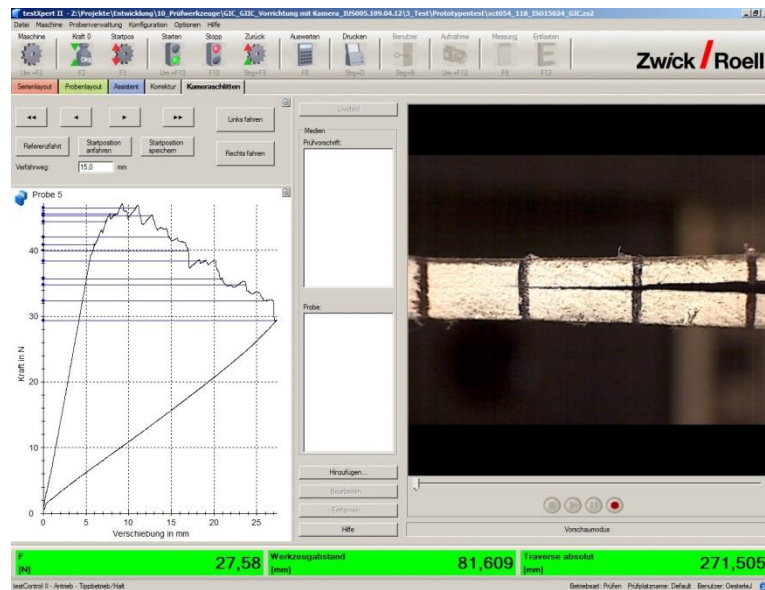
testXpert II - Z:\Projekte\Entwicklung\10_Prüfwerkzeuge\GIC_GIIC_Vorrichtung mit Kamera_IUS005.109.04.12\3_Test\Prototypentest\xct054_118_ISO15024_GIC.zs2

Datei Maschine Probenverwaltung Konfiguration Optionen Hilfe

Maschine Kraft 0 Startpos Starten Stopp Zurück Auswerten Drucken Benutzer Aufnahme Messung Entlasten

Um.+F2 F2 F3 Um.+F10 F10 Strg+F3 F8 Strg+D Strg+B Um.+F12 F9 F12

Zwick / Roell

Serienlayout Probenlayout Assistent Korrektur Kameraschlitten

Links fahren

Referenzfahrt Startposition anfahren Startposition speichern Rechts fahren

Verfahrweg: 15.0 mm

Probe 5

| 0 | 5 | 10 | 15 | 20 | 25 |

Kraft in N

40 30 20 10 0

Verschiebung in mm

Livebild

Medien

Prüfvorschrift:

Probe:

Hinzufügen...

Bearbeiten...

Entfernen

Hilfe

Vorschaumodus

F [N] 27,58

Werkzeugabstand [mm] 81,609

Traverse absolut [mm] 271,505

testControl II - Antrieb - Tippbetrieb/Halt

Betriebsart: Prüfen Prüfplatzname: Default Benutzer: OesterleJ